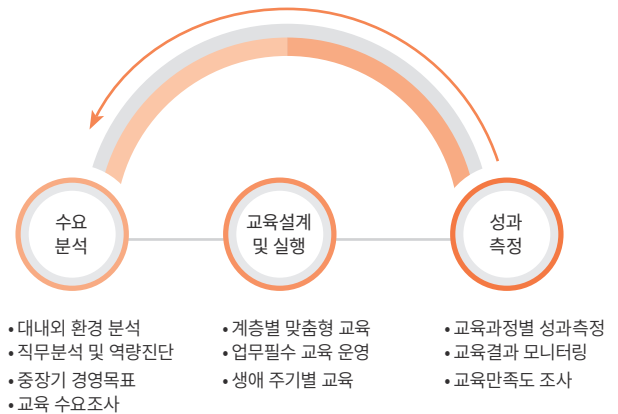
수요
분석

교육설계
및 실행

성과
측정

• 대내외 환경 분석
• 직무분석 및 역량진단
• 중장기 경영목표
• 교육 수요조사

• 계층별 맞춤형 교육
• 업무필수 교육 운영
• 생애 주기별 교육

• 교육과정별 성과측정
• 교육결과 모니터링
• 교육만족도 조사